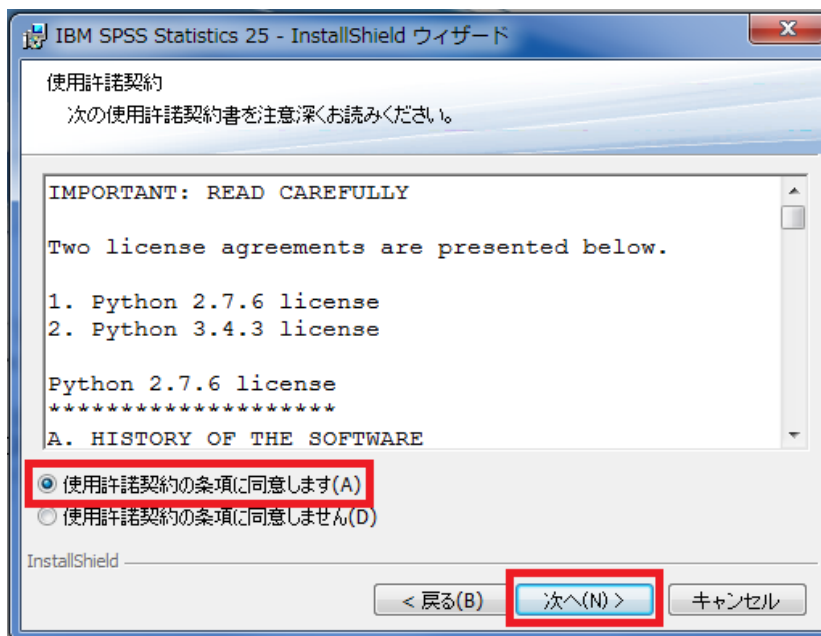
IBM SPSS Statistics 25 - InstallShield ウィザード

使用許諾契約

次の使用許諾契約書を注意深くお読みください。

IMPORTANT: READ CAREFULLY

Two license agreements are presented below.

1. Python 2.7.6 license
2. Python 3.4.3 license

Python 2.7.6 license
********************
A. HISTORY OF THE SOFTWARE

使用許諾契約の条項に同意します(A)

使用許諾契約の条項に同意しません(D)

InstallShield

< 戻る(B)

次へ(N) >

キャンセル